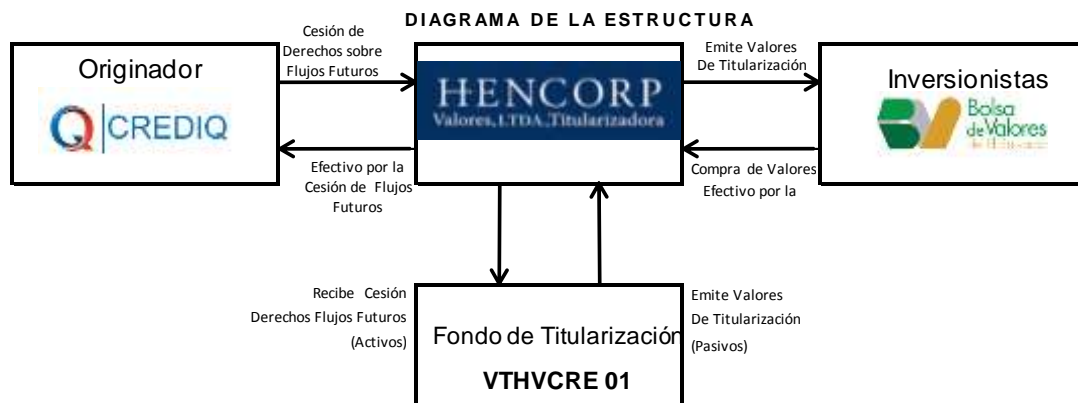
DIAGRAMA DE LA ESTRUCTURA

Originador

CREDIQ

Cesión de Derechos sobre Flujos Futuros

Efectivo por la Cesión de Flujos Futuros

HENCORP
Valores, LTDA, Titularizadora

Emite Valores De Titularización

Compra de Valores Efectivo por la

Inversionistas

Bolsa de Valores
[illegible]

Recibe Cesión Derechos Flujos Futuros (Activos)

Fondo de Titularización
VTHVCRE 01

Emite Valores De Titularización (Pasivos)